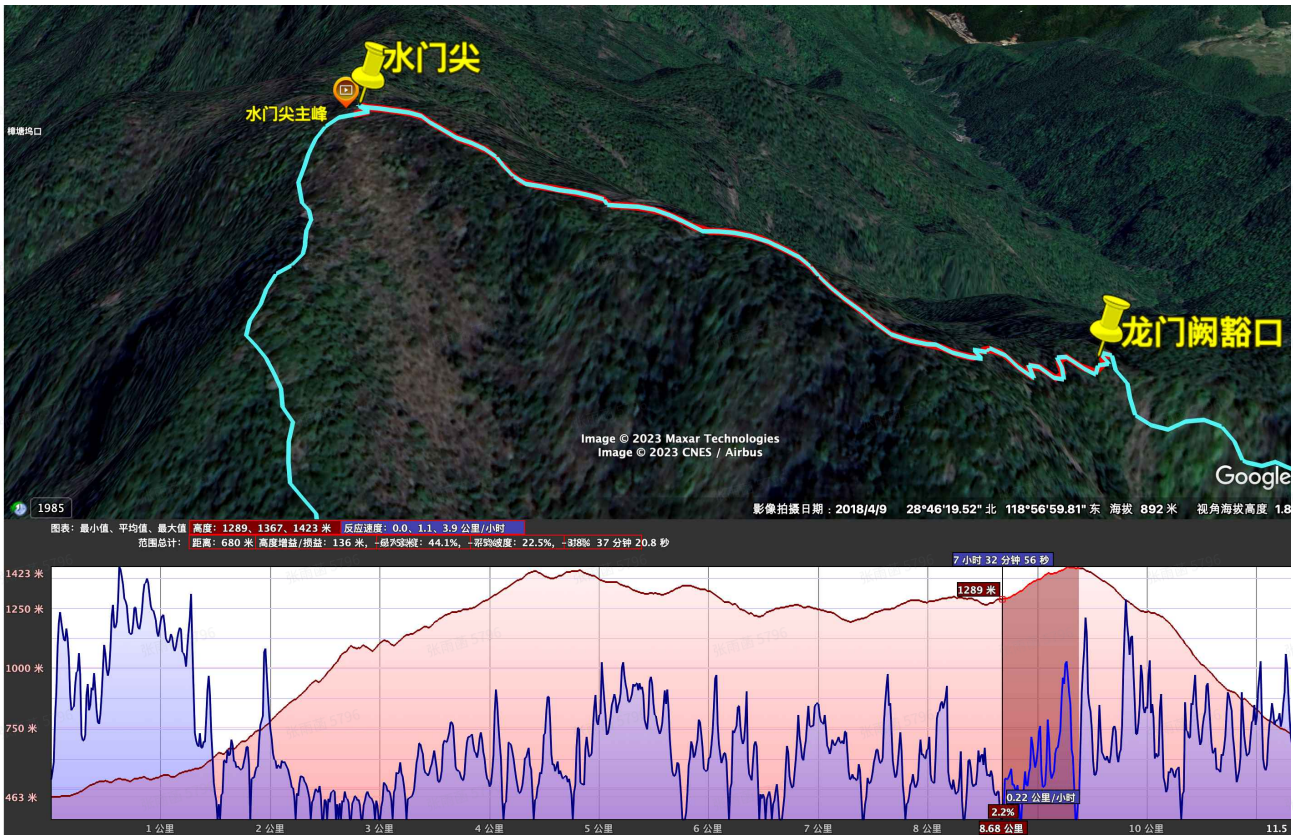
水门尖

水门尖主峰

樟塘坞口

龙门阙豁口

Image © 2023 Maxar Technologies
Image © 2023 CNES / Airbus

Google

1985

影像拍摄日期：2018/4/9 28°46'19.52" 北 118°56'59.81" 东 海拔 892 米 视角海拔高度 1.8

图表：最小值、平均值、最大值 高度：1289、1367、1423 米 反应速度：0.0、1.1、3.9 公里/小时

范围总计：距离：680 米 高度增益/损益：136 米，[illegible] 44.1%，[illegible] 22.5%，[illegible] 37 分钟 20.8 秒

7 小时 32 分钟 56 秒

1289 米

1423 米
1250 米
1000 米
750 米
463 米

0.22 公里/小时

2.2%

1 公里 2 公里 3 公里 4 公里 5 公里 6 公里 7 公里 8 公里 8.68 公里 10 公里 11.5